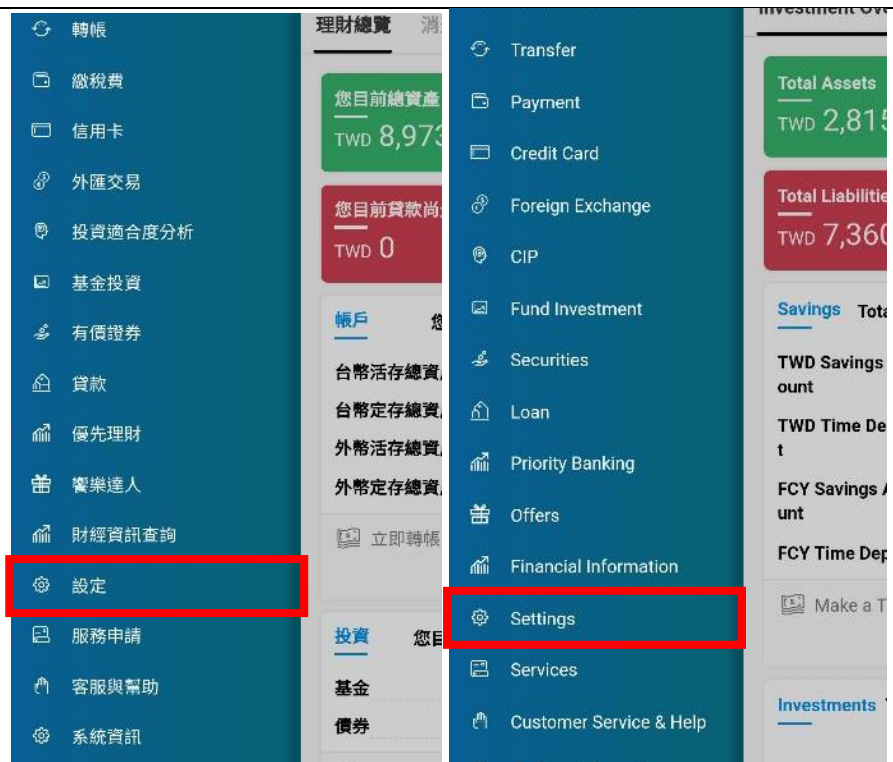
轉帳
繳稅費
信用卡
外匯交易
投資適合度分析
基金投資
有價證券
貸款
優先理財
饗樂達人
財經資訊查詢
設定
服務申請
客服與幫助
系統資訊

理財總覽 消

您目前總資產
TWD 8,973

您目前貸款尚
TWD 0

帳戶 您
台幣活存總資
台幣定存總資
外幣活存總資
外幣定存總資
立即轉帳

投資 您目
基金
債券

Transfer
Payment
Credit Card
Foreign Exchange
CIP
Fund Investment
Securities
Loan
Priority Banking
Offers
Financial Information
Settings
Services
Customer Service & Help

Investment Ov

Total Assets
TWD 2,815

Total Liabilitie
TWD 7,360

Savings Tota
TWD Savings Account
TWD Time Deposit
FCY Savings Account
FCY Time Dep
Make a T

Investments